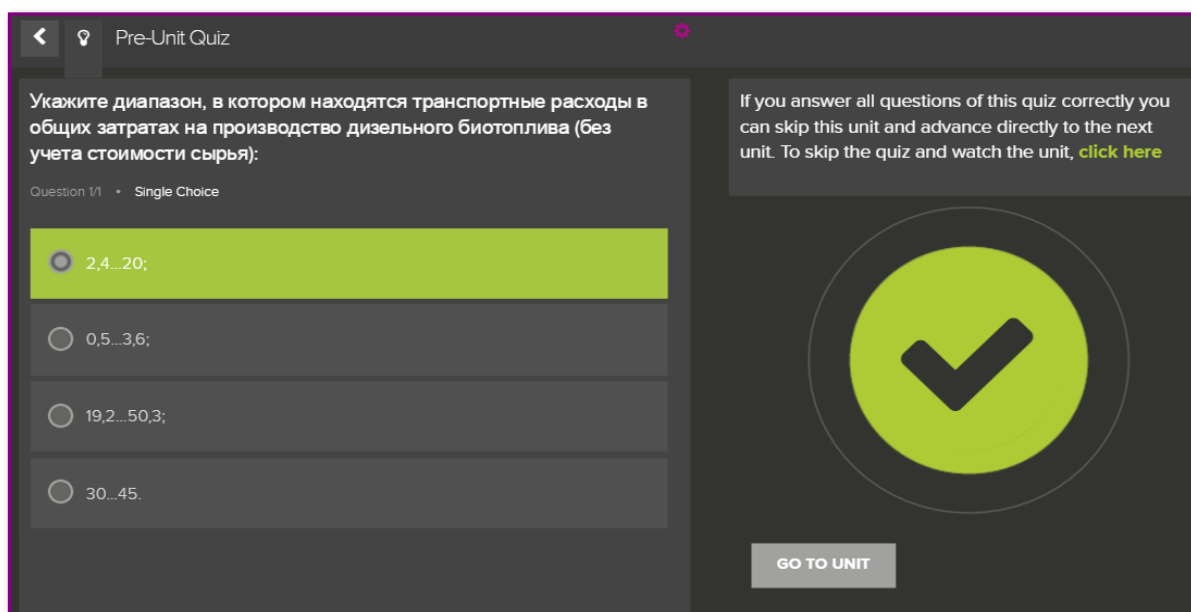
Pre-Unit Quiz

Укажите диапазон, в котором находятся транспортные расходы в общих затратах на производство дизельного биотоплива (без учета стоимости сырья):

Question 1/1 • Single Choice

2,4...20;

0,5...3,6;

19,2...50,3;

30...45.

If you answer all questions of this quiz correctly you can skip this unit and advance directly to the next unit. To skip the quiz and watch the unit, click here

GO TO UNIT